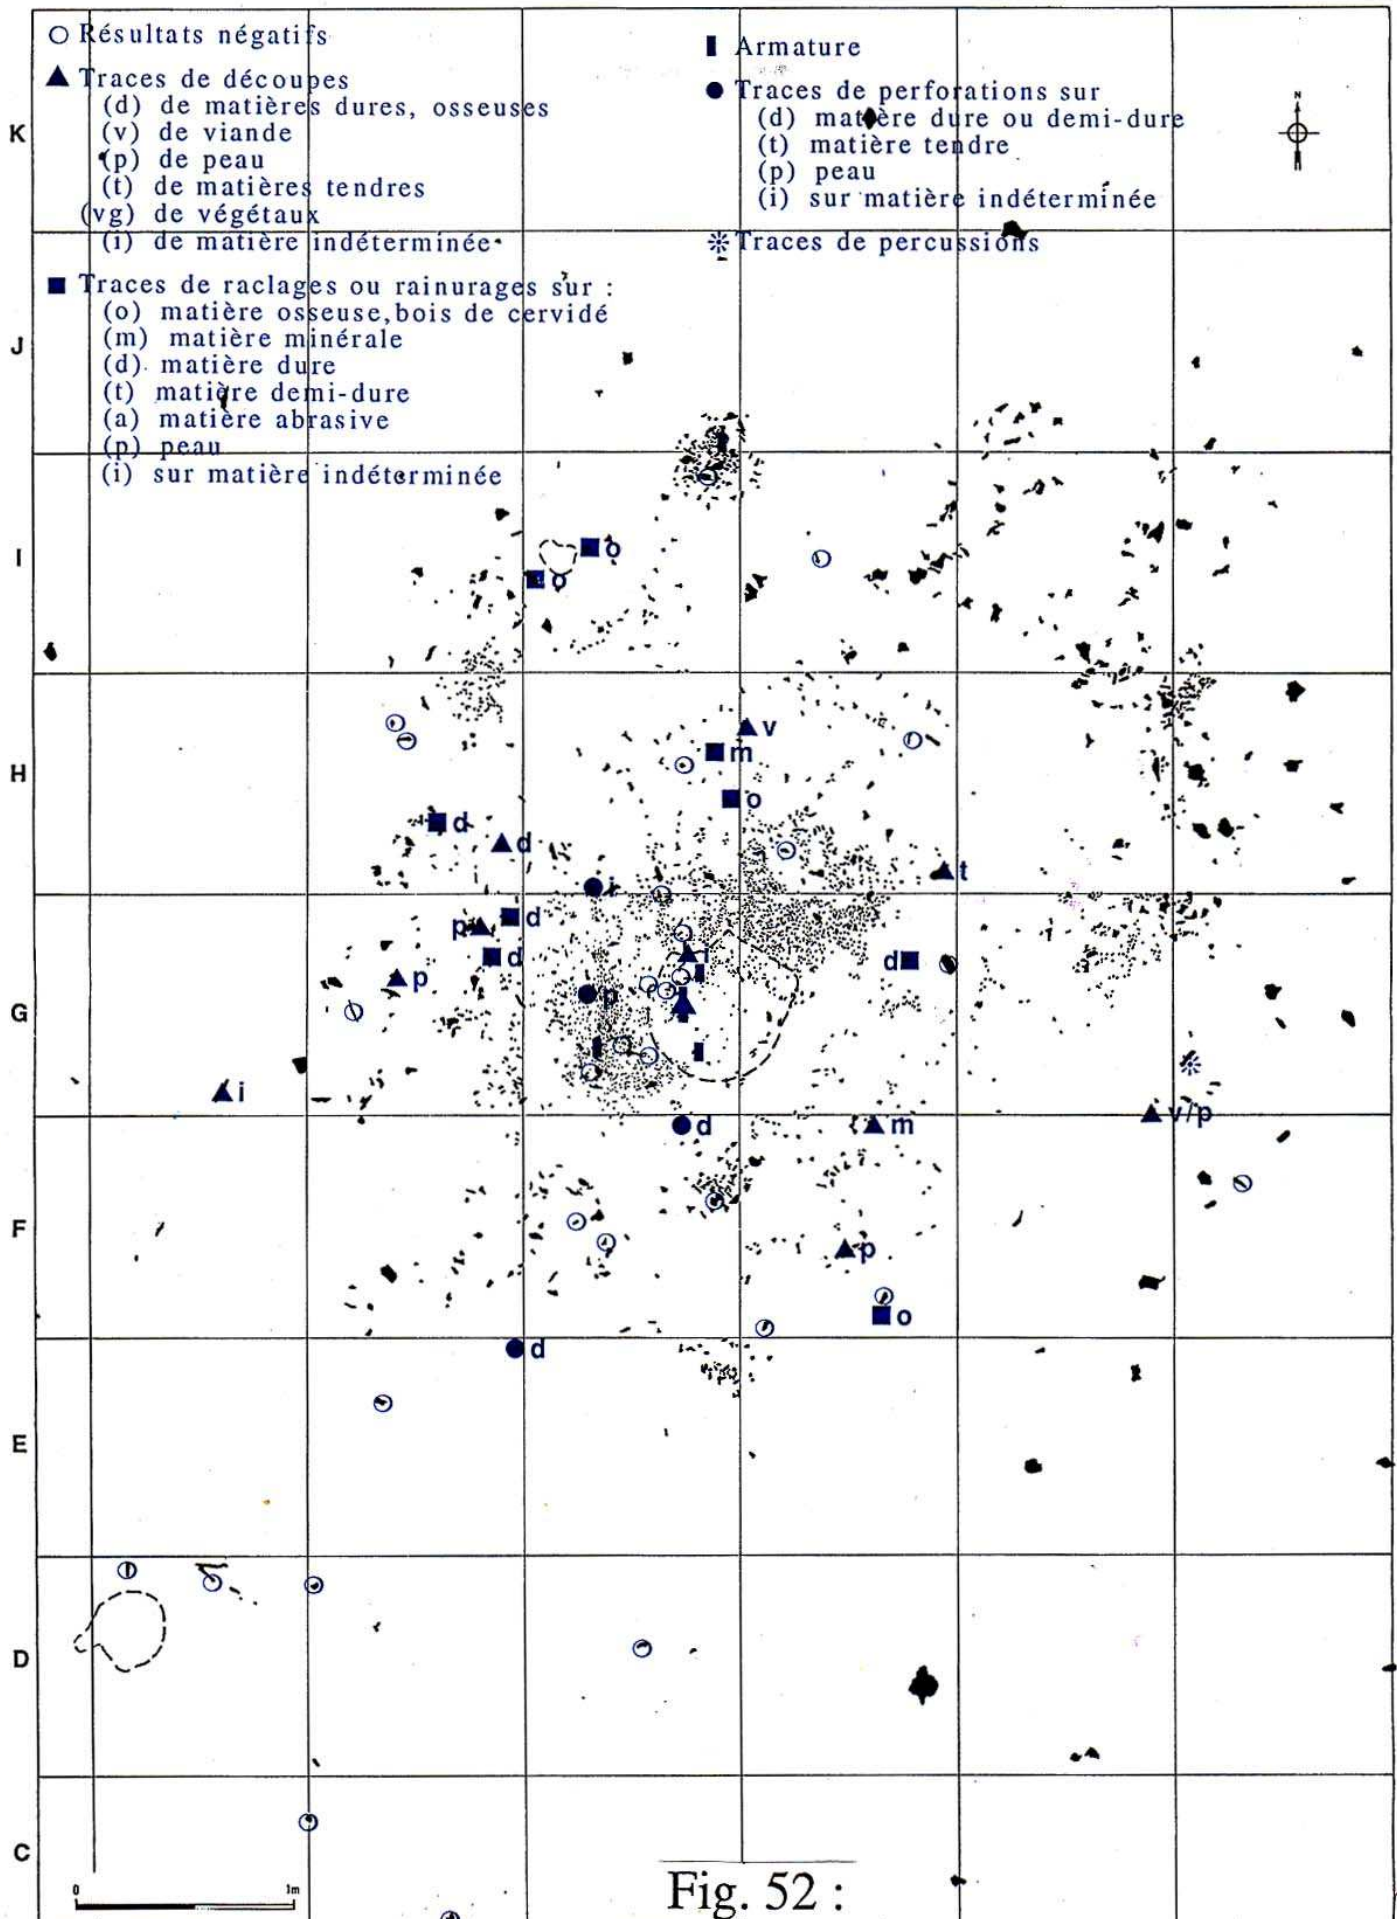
○ Résultats négatifs

▲ Traces de découpes
(d) de matières dures, osseuses
(v) de viande
(p) de peau
(t) de matières tendres
(vg) de végétaux
(i) de matière indéterminée

■ Traces de raclages ou rainurages sur :
(o) matière osseuse, bois de cervidé
(m) matière minérale
(d) matière dure
(t) matière demi-dure
(a) matière abrasive
(p) peau
(i) sur matière indéterminée

▮ Armature

● Traces de perforations sur
(d) matière dure ou demi-dure
(t) matière tendre
(p) peau
(i) sur matière indéterminée

✻ Traces de percussions

N

K
J
I
H
G
F
E
D
C

o
o
v
m
o
d
d
t
i
p
d
d
d
p
i
p
i
d
m
v/p
p
o
d

0
1m

Fig. 52 :